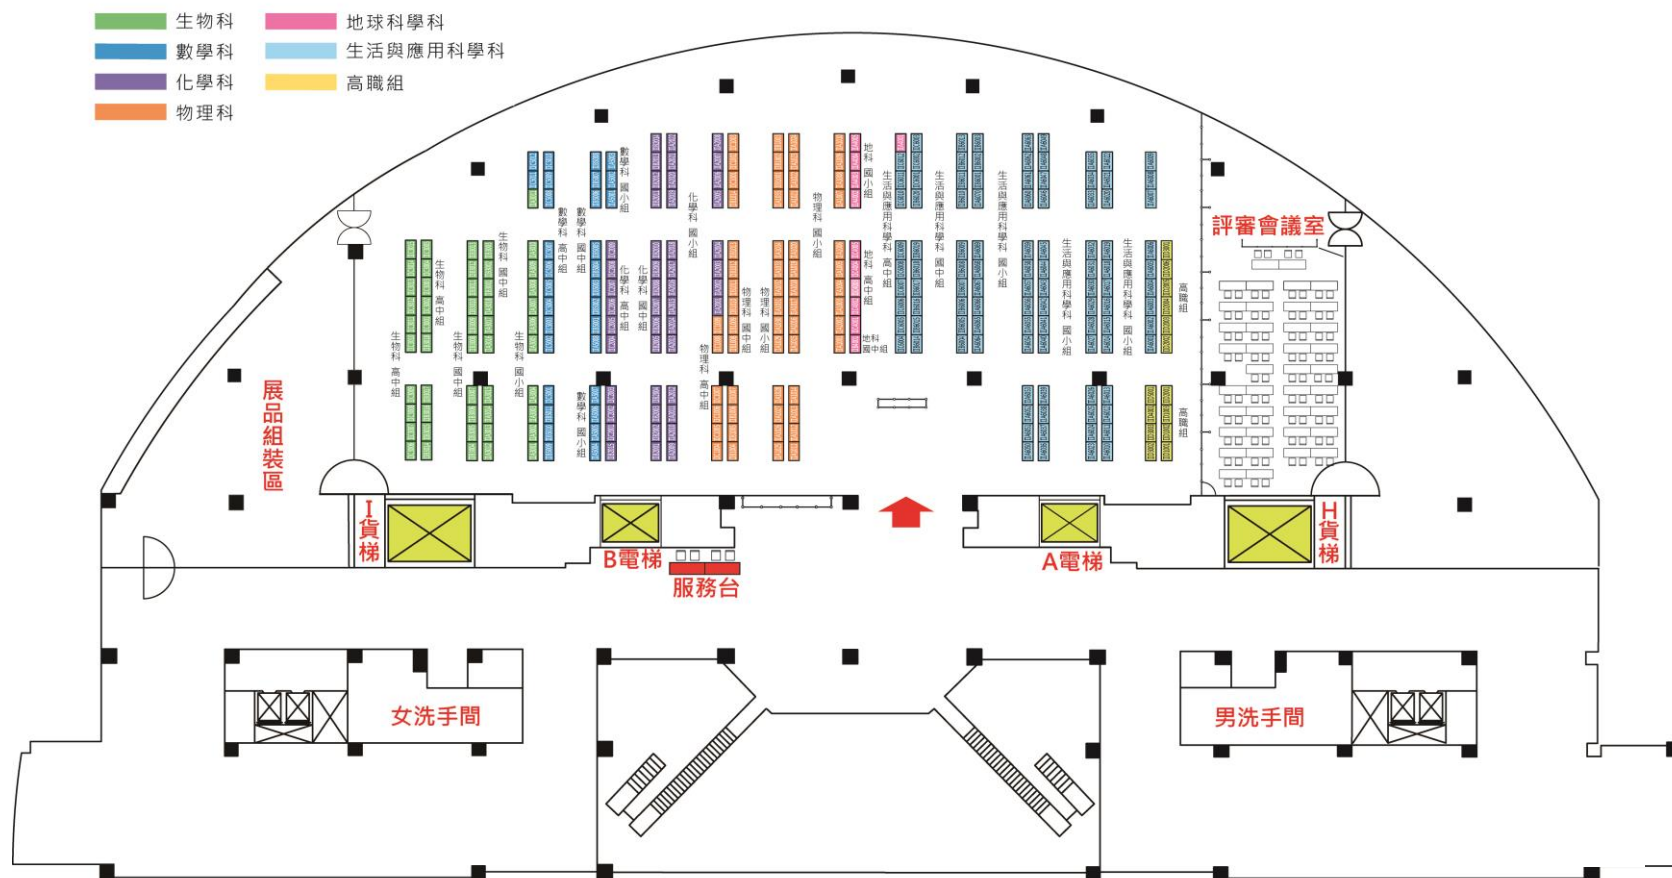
生物科
數學科
化學科
物理科
地球科學科
生活與應用科學科
高職組

數學科 國小組
化學科 國小組
物理科 國小組
地科 國小組
生活與應用科學科 高中組
生活與應用科學科 國中組
生活與應用科學科 國小組
數學科 高中組
數學科 國中組
生物科 國中組
生物科 高中組
化學科 高中組
化學科 國中組
物理科 國中組
物理科 國小組
地科 高中組
地科 國中組
生活與應用科學科 國小組
生活與應用科學科 國小組
高職組
生物科 高中組
生物科 國中組
生物科 國小組
數學科 國小組
物理科 高中組
高職組

評審會議室
展品組裝區
I貨梯
B電梯
服務台
A電梯
H貨梯
女洗手間
男洗手間